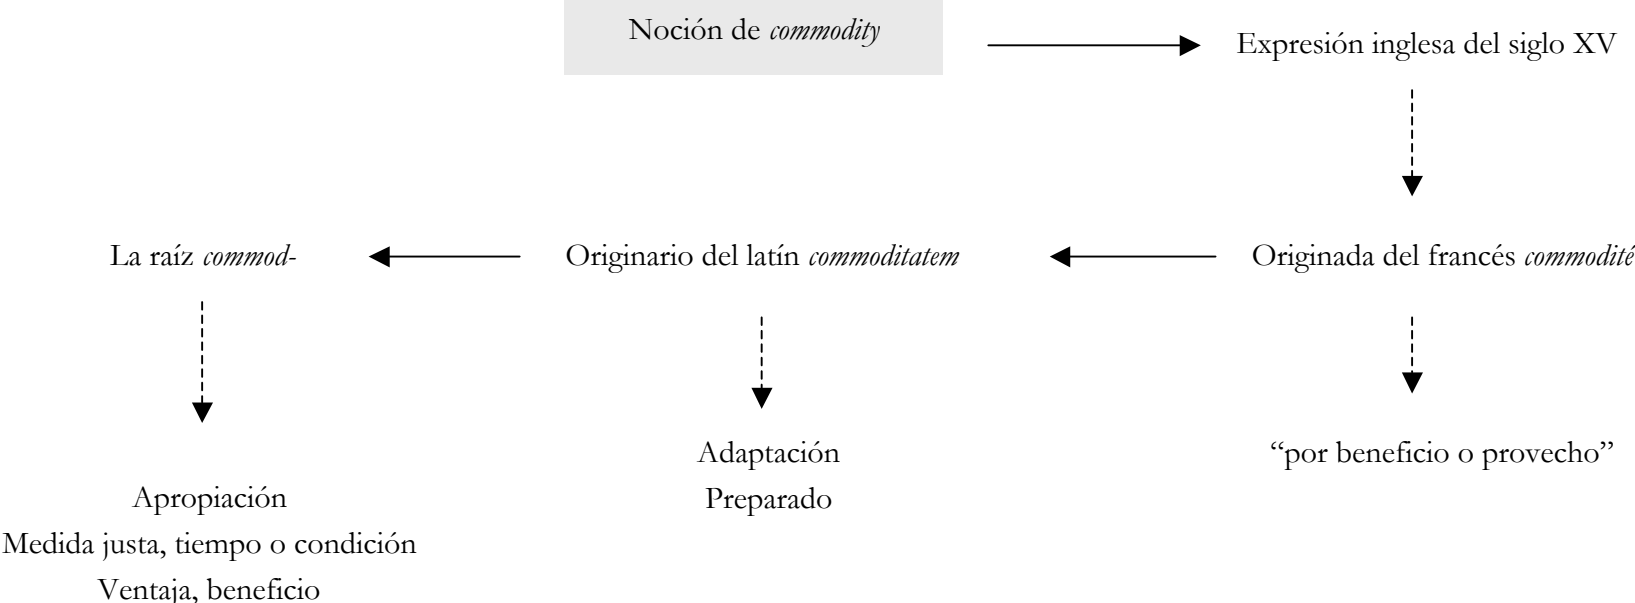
Noción de *commodity*

Expresión inglesa del siglo XV

Originada del francés *commodité*

Originario del latín *commoditatem*

La raíz *commod-*

Apropiación
Medida justa, tiempo o condición
Ventaja, beneficio

Adaptación
Preparado

"por beneficio o provecho"